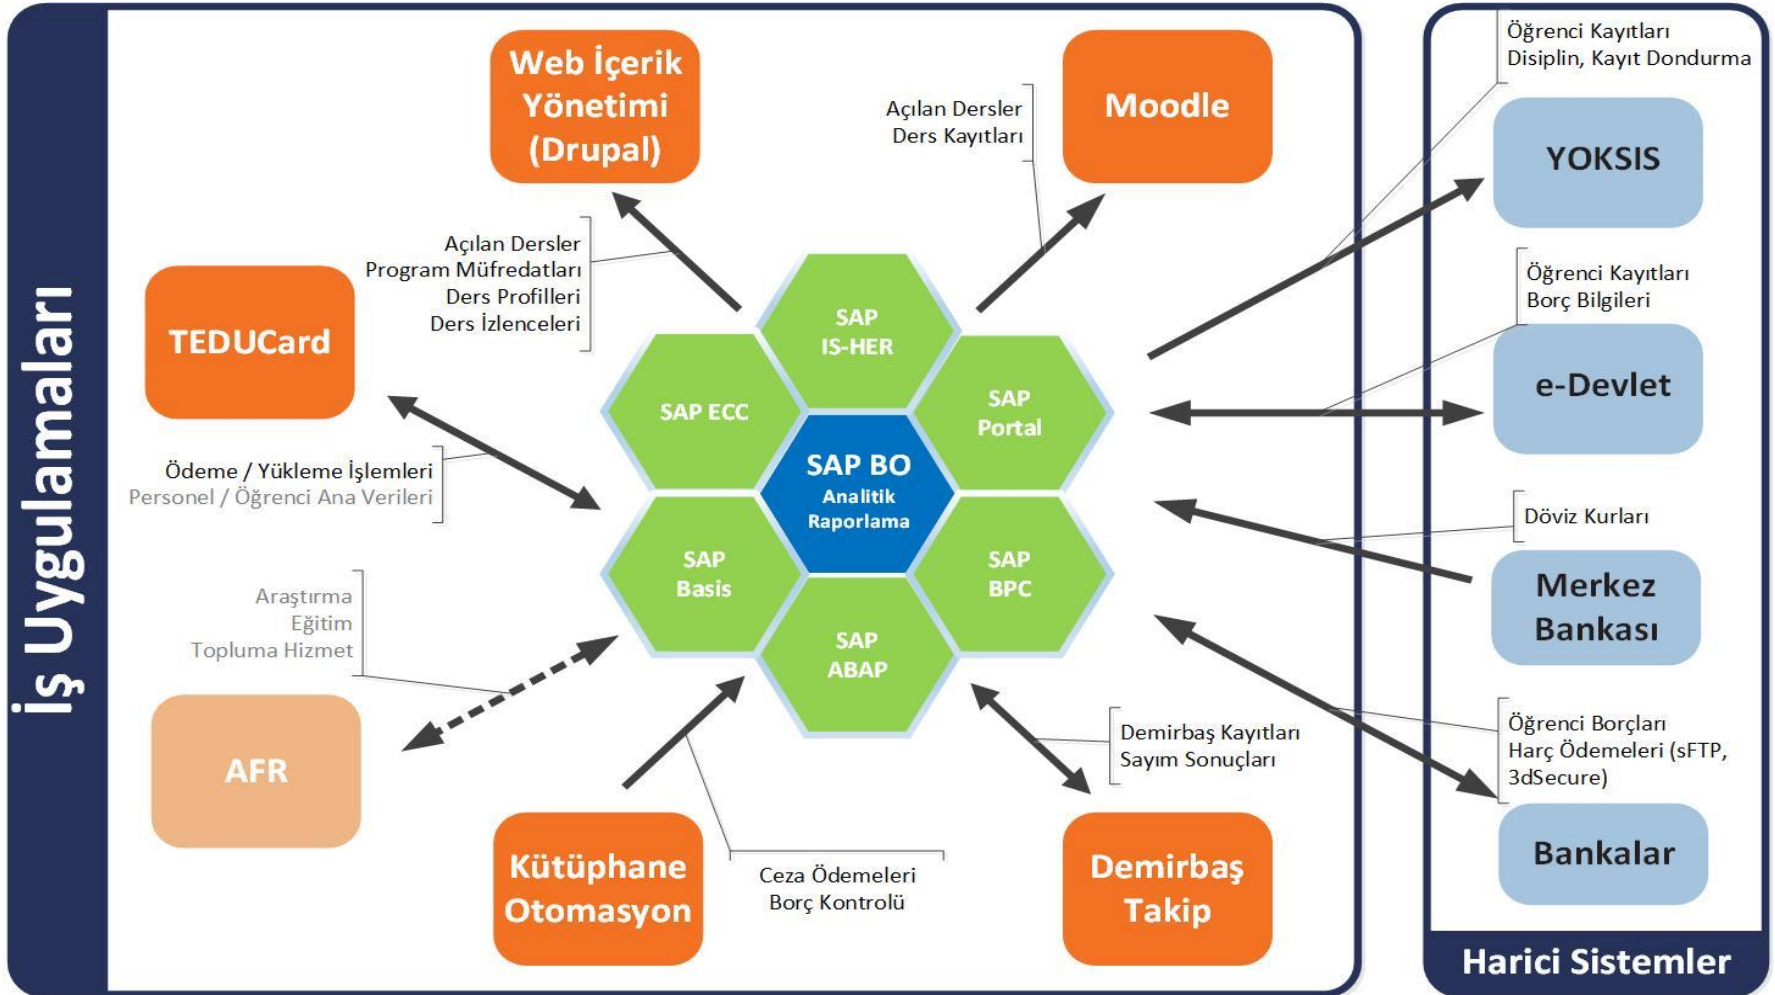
İş Uygulamaları

Web İçerik Yönetimi (Drupal)

Açılan Dersler
Ders Kayıtları

Moodle

Açılan Dersler
Program Müfredatları
Ders Profilleri
Ders İzlenceleri

TEDUCard

SAP IS-HER

SAP ECC

SAP Portal

SAP BO
Analitik Raporlama

SAP Basis

SAP BPC

SAP ABAP

Ödeme / Yükleme İşlemleri
Personel / Öğrenci Ana Verileri

Araştırma
Eğitim
Topluma Hizmet

AFR

Kütüphane Otomasyon

Ceza Ödemeleri
Borç Kontrolü

Demirbaş Kayıtları
Sayım Sonuçları

Demirbaş Takip

Öğrenci Kayıtları
Disiplin, Kayıt Dondurma

YOKSIS

Öğrenci Kayıtları
Borç Bilgileri

e-Devlet

Döviz Kurları

Merkez Bankası

Öğrenci Borçları
Harç Ödemeleri (sFTP, 3dSecure)

Bankalar

Harici Sistemler